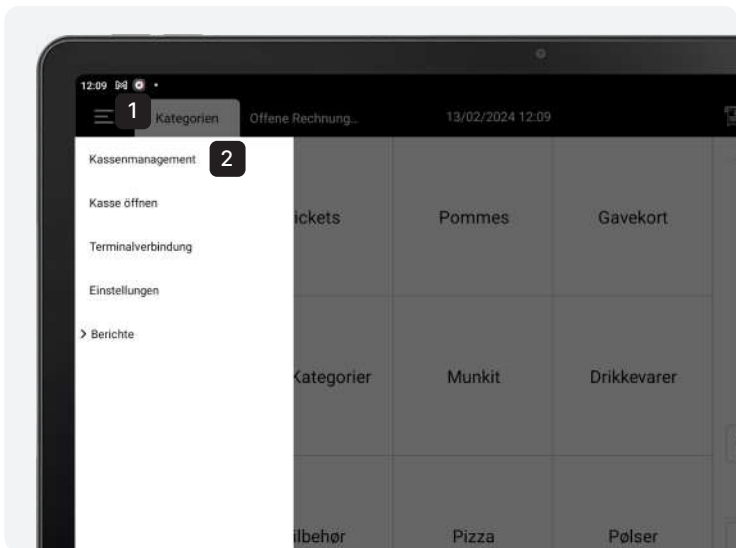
12:09

1

Kategorien

Offene Rechnung...

13/02/2024 12:09

Kassenmanagement

2

Kasse öffnen

Terminalverbindung

Einstellungen

> Berichte

ickets

Pommes

Gavekort

Kategorier

Munkit

Drikkevarer

ilbehør

Pizza

Pølser